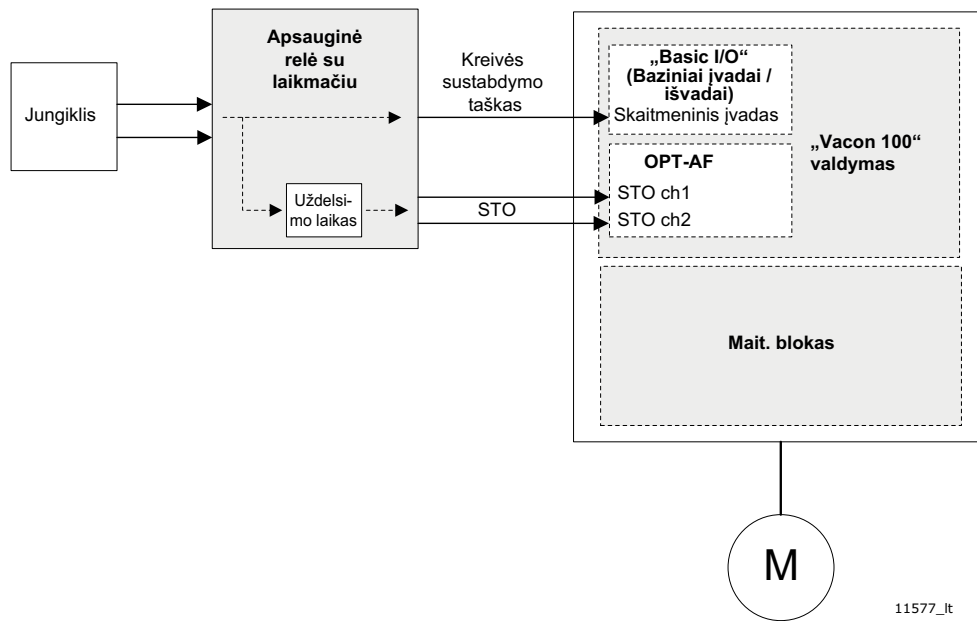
Jungiklis

Apsauginė relė su laikmačiu

Uždelsimo laikas

Kreivės sustabdymo taškas

STO

„Basic I/O“ (Baziniai įvadai / išvadai)
Skaitmeninis įvadas

OPT-AF
STO ch1
STO ch2

„Vacon 100“ valdymas

Mait. blokas

M

11577_lt